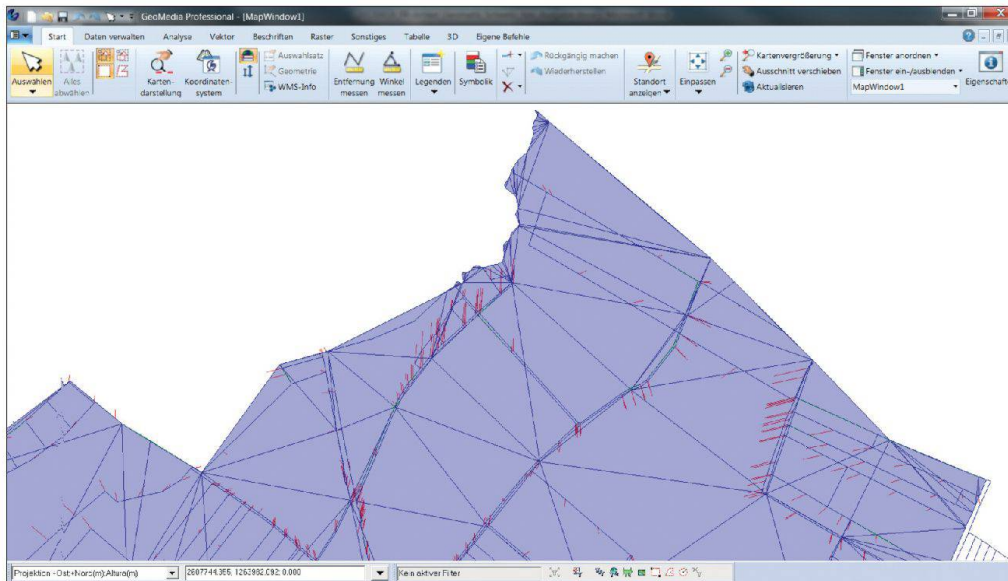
GeoMedia Professional - [MapWindow1]

Start Daten verwalten Analyse Vektor Beschriften Raster Sonstiges Tabelle 3D Eigene Befehle

Auswählen Alles abwählen Kartendarstellung Koordinatensystem Auswahlsatz Geometrie WMS-Info Entfernung messen Winkel messen Legenden Symbolik Rückgängig machen Wiederherstellen Standort anzeigen Einpassen Kartenvergrößerung Ausschnitt verschieben Aktualisieren Fenster anordnen Fenster ein-/ausblenden MapWindow1 Eigenschaft

Projektion - Ost;+Nord(m);Altura(m) 2607744.355, 1262982.092, 0.000 Kein aktiver Filter